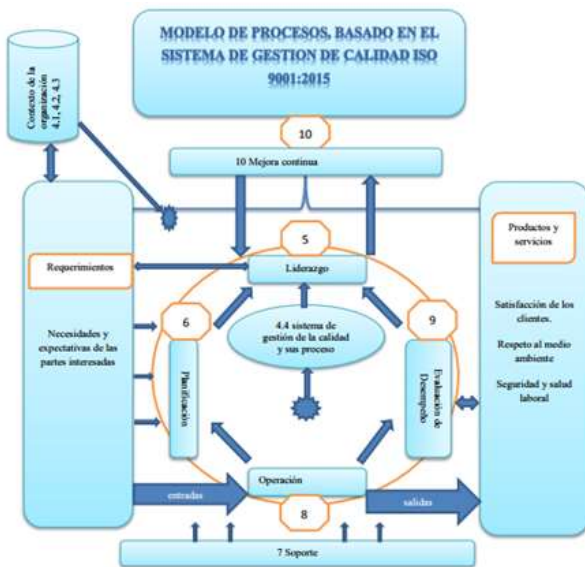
MODELO DE PROCESOS, BASADO EN EL SISTEMA DE GESTION DE CALIDAD ISO 9001:2015

Contexto de la organización 4.1, 4.2, 4.3

10

10 Mejora continua

5

Liderazgo

Requerimientos

Necesidades y expectativas de las partes interesadas

6

Planificación

4.4 sistema de gestión de la calidad y sus proceso

9

Evaluación de Desempeño

Productos y servicios

Satisfacción de los clientes.

Respeto al medio ambiente

Seguridad y salud laboral

Operación

entradas

salidas

8

7 Soporte